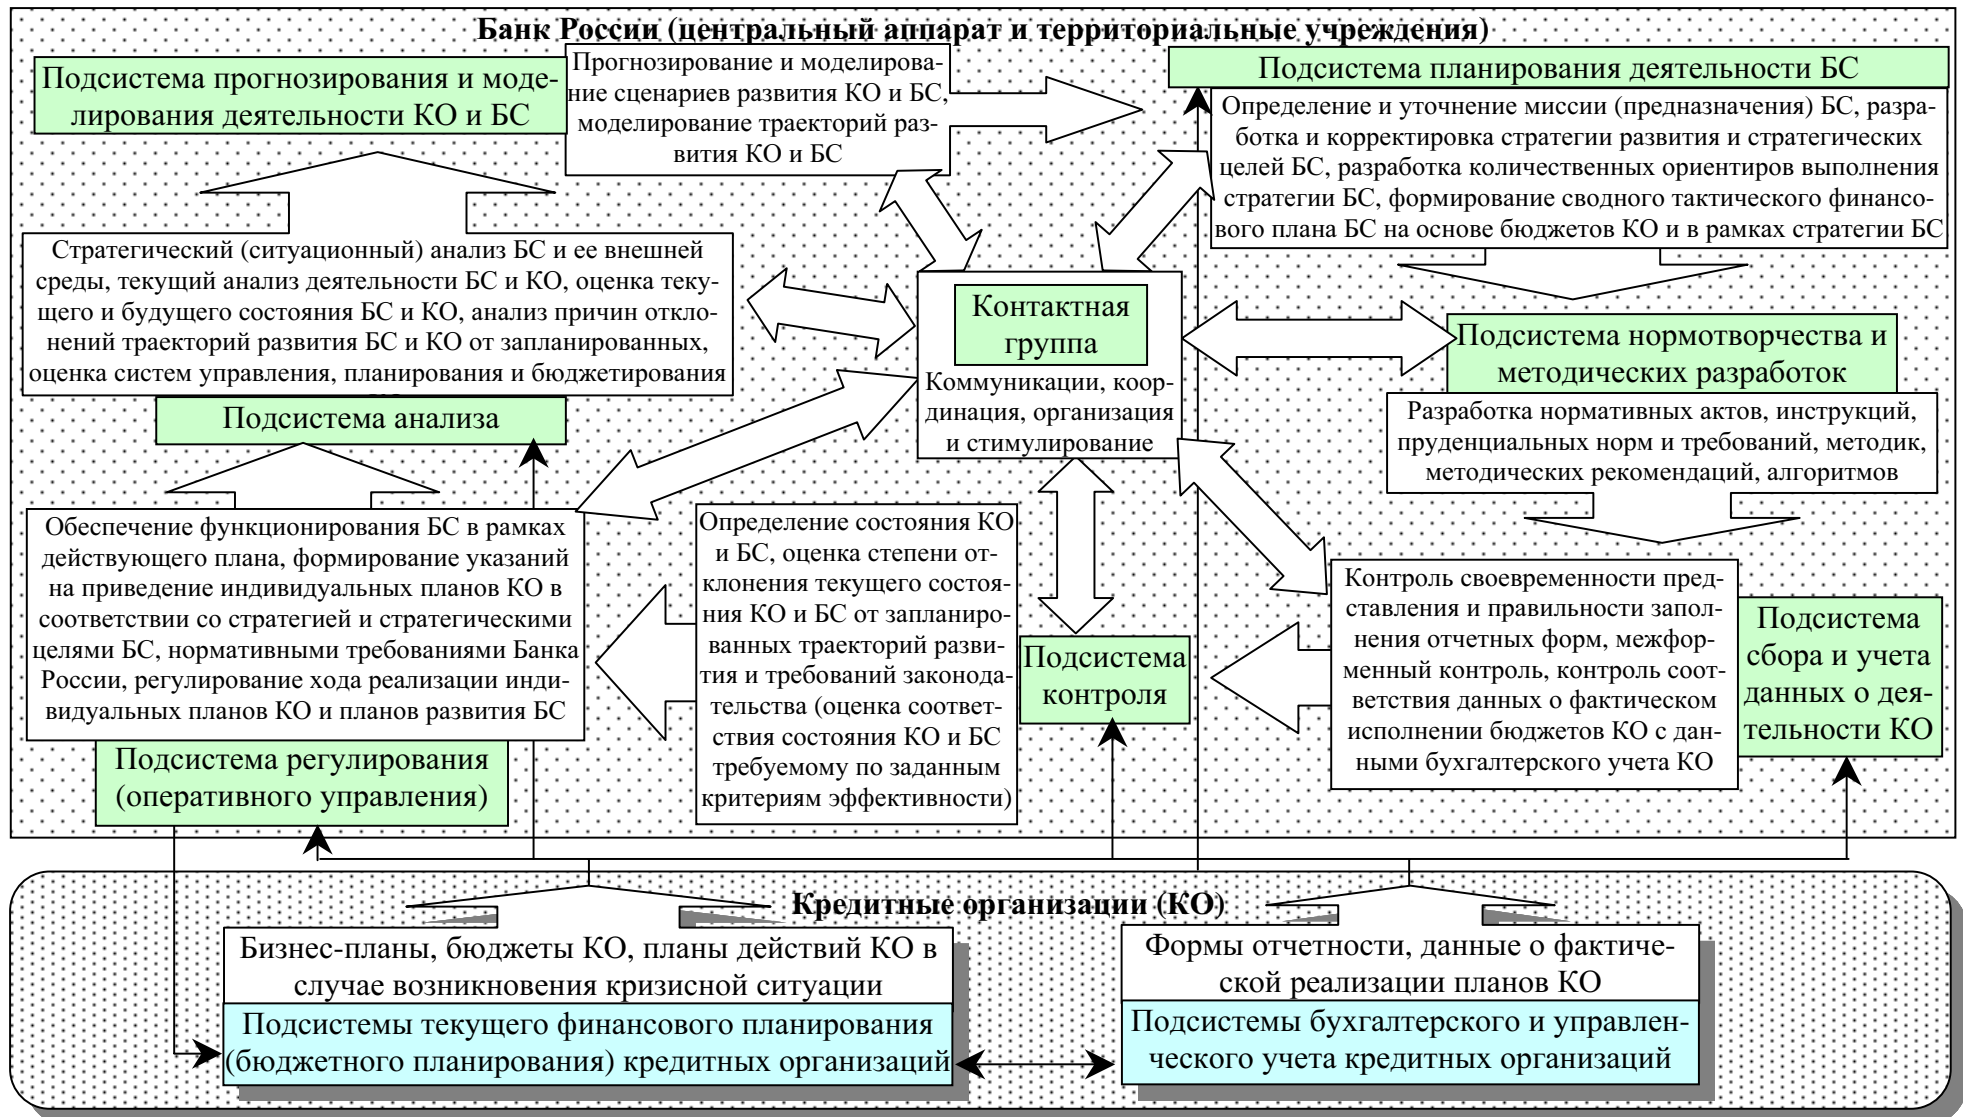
Банк России (центральный аппарат и территориальные учреждения)

Подсистема прогнозирования и моделирования деятельности КО и БС

Прогнозирование и моделирование сценариев развития КО и БС, моделирование траекторий развития КО и БС

Подсистема планирования деятельности БС

Определение и уточнение миссии (предназначения) БС, разработка и корректировка стратегии развития и стратегических целей БС, разработка количественных ориентиров выполнения стратегии БС, формирование сводного тактического финансового плана БС на основе бюджетов КО и в рамках стратегии БС

Стратегический (ситуационный) анализ БС и ее внешней среды, текущий анализ деятельности БС и КО, оценка текущего и будущего состояния БС и КО, анализ причин отклонений траекторий развития БС и КО от запланированных, оценка систем управления, планирования и бюджетирования

Контактная группа

Коммуникации, координация, организация и стимулирование

Подсистема нормотворчества и методических разработок

Подсистема анализа

Разработка нормативных актов, инструкций, пруденциальных норм и требований, методик, методических рекомендаций, алгоритмов

Обеспечение функционирования БС в рамках действующего плана, формирование указаний на приведение индивидуальных планов КО в соответствии со стратегией и стратегическими целями БС, нормативными требованиями Банка России, регулирование хода реализации индивидуальных планов КО и планов развития БС

Определение состояния КО и БС, оценка степени отклонения текущего состояния КО и БС от запланированных траекторий развития и требований законодательства (оценка соответствия состояния КО и БС требуемому по заданным критериям эффективности)

Подсистема контроля

Контроль своевременности представления и правильности заполнения отчетных форм, межформенный контроль, контроль соответствия данных о фактическом исполнении бюджетов КО с данными бухгалтерского учета КО

Подсистема сбора и учета данных о деятельности КО

Подсистема регулирования (оперативного управления)

Кредитные организации (КО)

Бизнес-планы, бюджеты КО, планы действий КО в случае возникновения кризисной ситуации

Подсистемы текущего финансового планирования (бюджетного планирования) кредитных организаций

Формы отчетности, данные о фактической реализации планов КО

Подсистемы бухгалтерского и управленческого учета кредитных организаций